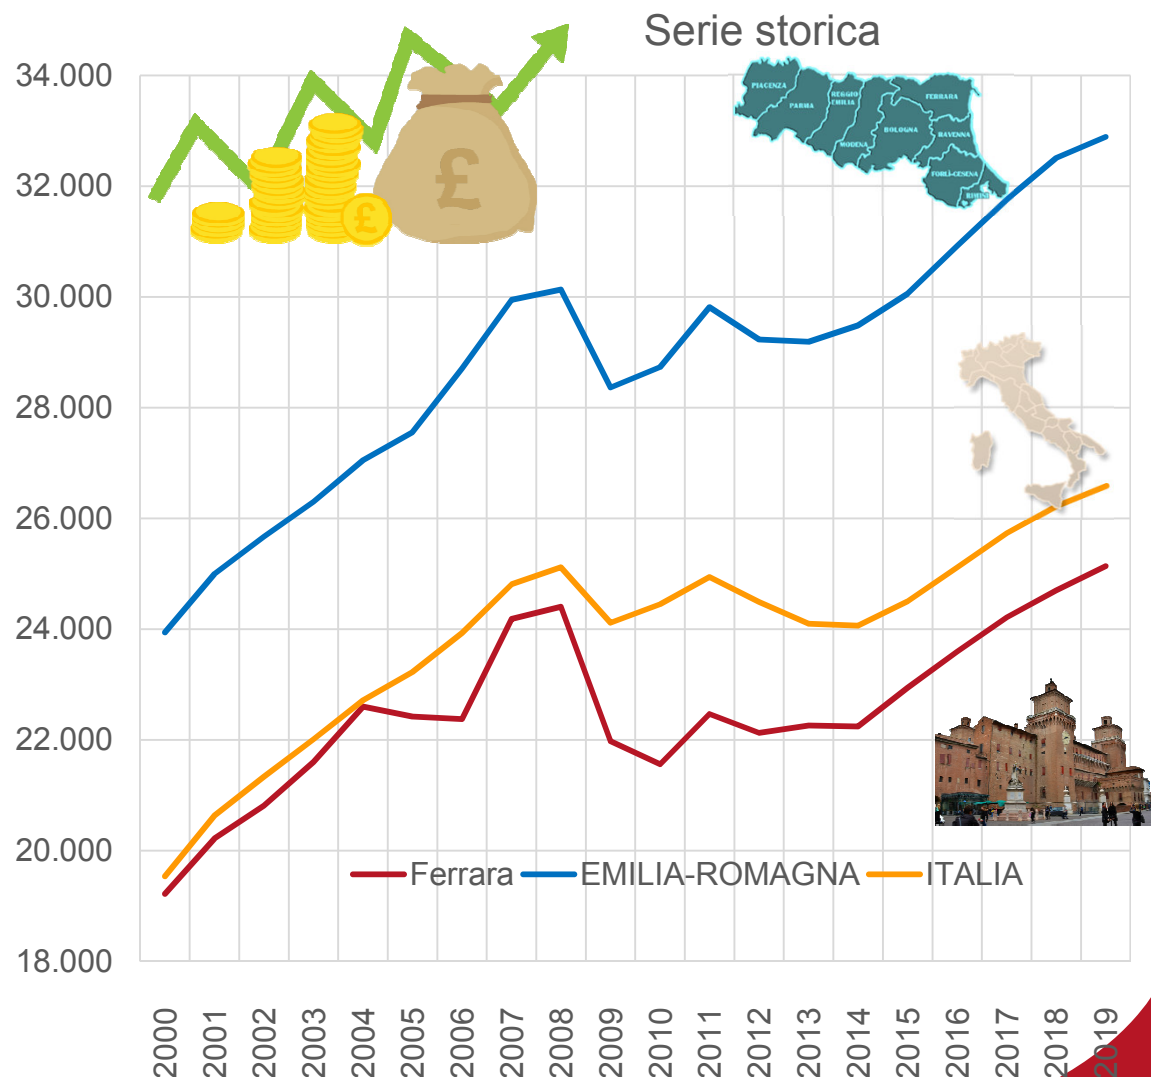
Serie storica

34.000
32.000
30.000
28.000
26.000
24.000
22.000
20.000
18.000

PIACENZA
PARMA
REGGIO EMILIA
MODENA
BOLOGNA
FERRARA
RAVENNA
FORLÌ-CESENA
RIMINI

£
£

Ferrara
EMILIA-ROMAGNA
ITALIA

2000
2001
2002
2003
2004
2005
2006
2007
2008
2009
2010
2011
2012
2013
2014
2015
2016
2017
2018
2019